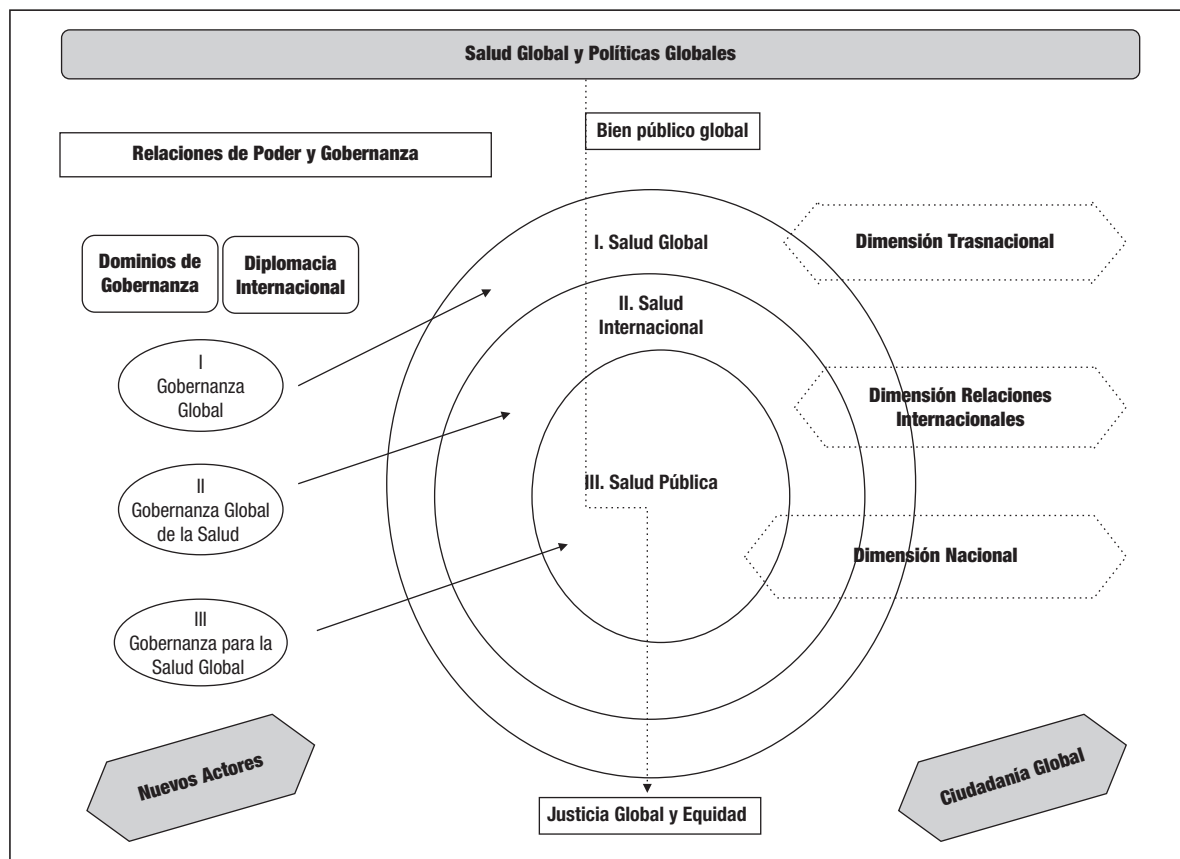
Salud Global y Políticas Globales

Bien público global

Relaciones de Poder y Gobernanza

Dominios de Gobernanza

Diplomacia Internacional

I. Salud Global

Dimensión Trasnacional

II. Salud Internacional

I Gobernanza Global

Dimensión Relaciones Internacionales

II Gobernanza Global de la Salud

III. Salud Pública

Dimensión Nacional

III Gobernanza para la Salud Global

Nuevos Actores

Ciudadanía Global

Justicia Global y Equidad